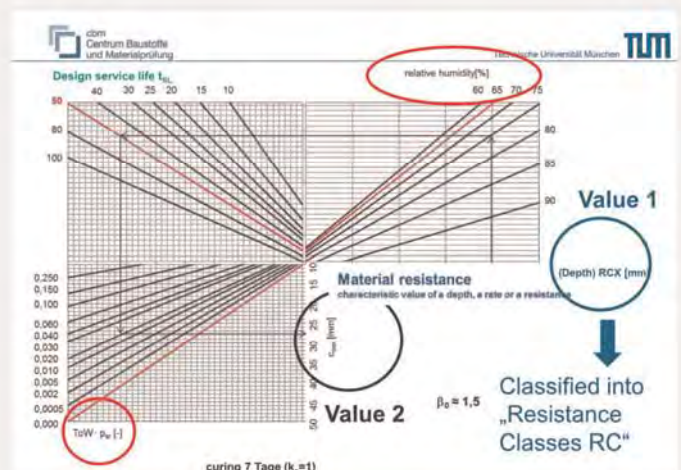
cbm
Centrum Baustoffe
und Materialprüfung

Technische Universität München

TUM

Design service life $t_{SL}$

40 30 25 20 15 10

relative humidity[%]

60 65 70 75

50

80

100

80

85

90

Value 1

(Depth) RCX [mm]

0,250
0,150
0,100
0,060
0,040
0,030
0,020
0,010
0,005
0,0005
0,000

10 15 20 25 30 35 40 45 50

Material resistance

characteristic value of a depth, a rate or a resistance

$c_{min}$ [mm]

Value 2

$\beta_0 = 1,5$

Classified into „Resistance Classes RC"

ToW · $p_{SR}$ [-]

curing 7 Tage ($k_c$=1)